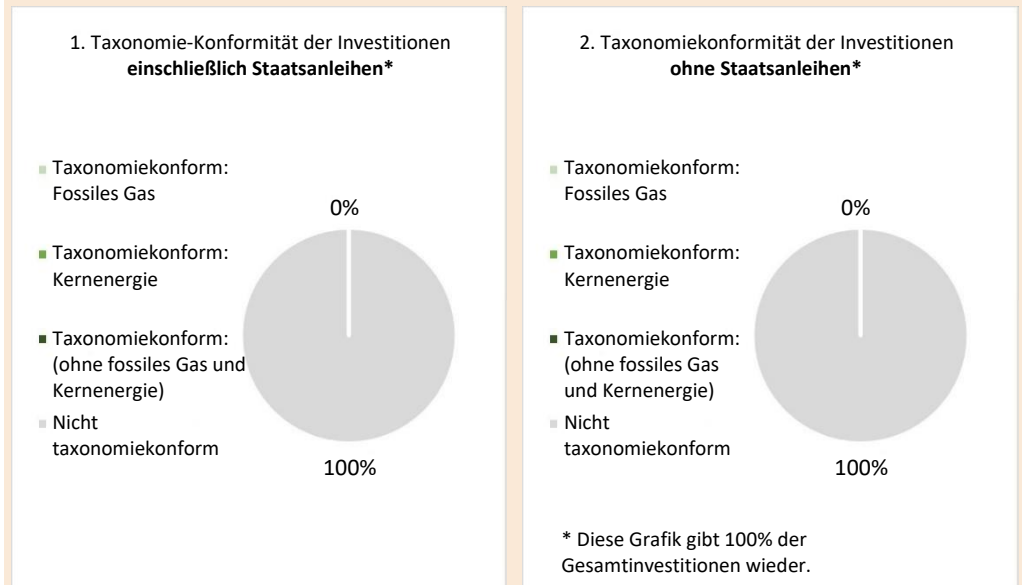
1. Taxonomie-Konformität der Investitionen **einschließlich Staatsanleihen***

Taxonomiekonform: Fossiles Gas

Taxonomiekonform: Kernenergie

Taxonomiekonform: (ohne fossiles Gas und Kernenergie)

Nicht taxonomiekonform

0%

100%

2. Taxonomiekonformität der Investitionen **ohne Staatsanleihen***

Taxonomiekonform: Fossiles Gas

Taxonomiekonform: Kernenergie

Taxonomiekonform: (ohne fossiles Gas und Kernenergie)

Nicht taxonomiekonform

0%

100%

* Diese Grafik gibt 100% der Gesamtinvestitionen wieder.